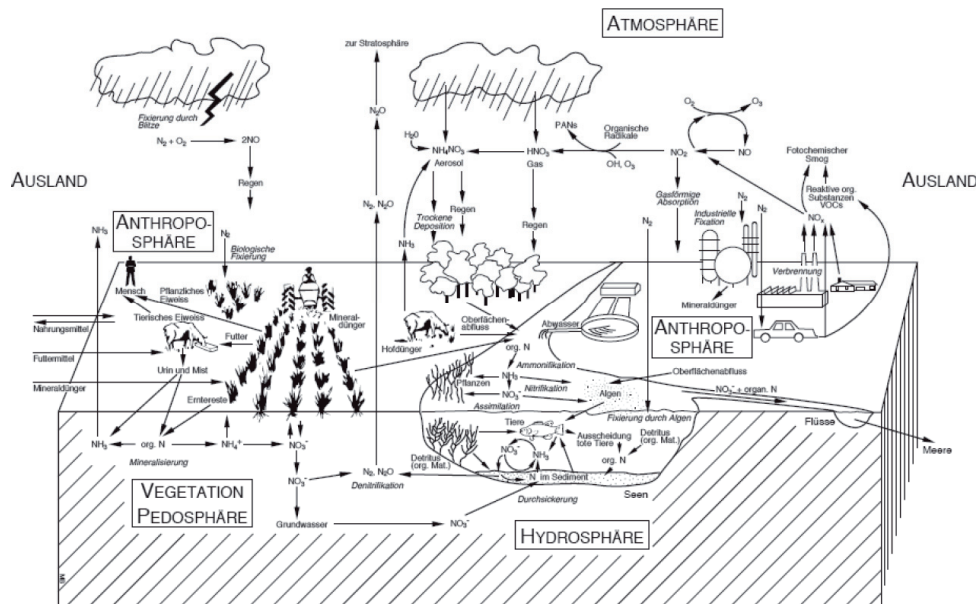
ATMOSPHÄRE

zur Stratosphäre

$N_2O$

Fixierung durch Blitze

$N_2 + O_2$ → 2NO

Regen

$N_2, N_2O$

$H_2O$

$NH_4NO_3$

Aerosol

$HNO_3$

Gas

PANs

Organische Radikale

$OH, O_3$

$NO_2$

$O_2$

$O_3$

NO

Fotochemischer Smog

Reaktive org. Substanzen VOCs

AUSLAND

AUSLAND

ANTHROPOSPHÄRE

$NH_3$

$N_2$

Biologische Fixierung

Trockene Deposition

Regen

Regen

$NH_3$

Gasförmige Absorption

$N_2$

Industrielle Fixation

$N_2$

$N_2$

$NO_x$

Verbrennung

Mineraldünger

Mensch

Pflanzliches Eiweiss

Tierisches Eiweiss

Nahrungsmittel

Futter

Mineraldünger

Futtermittel

Urin und Mist

Mineraldünger

Ernterests

Hofdünger

Oberflächenabfluss

Abwasser

ANTHROPOSPHÄRE

org. N

Ammonifikation

$NH_3$

Pflanzen

$NO_3^-$

Nitrifikation

Assimilation

Algen

Oberflächenabfluss

$NO_3^-$ + organ. N

Fixierung durch Algen

Flüsse

Meere

Tiere

Ausscheidung tote Tiere

Detritus (org. Mat.)

Detritus (org. Mat.)

org. N

$NO_3^-$

$NH_3$

N im Sediment

Seen

Durchsickerung

$NH_3$

org. N

$NH_4^+$

$NO_3^-$

Mineralisierung

$N_2, N_2O$

Denitrifikation

$NO_3^-$

VEGETATION PEDOSPHÄRE

Grundwasser

$NO_3^-$

HYDROSPHÄRE